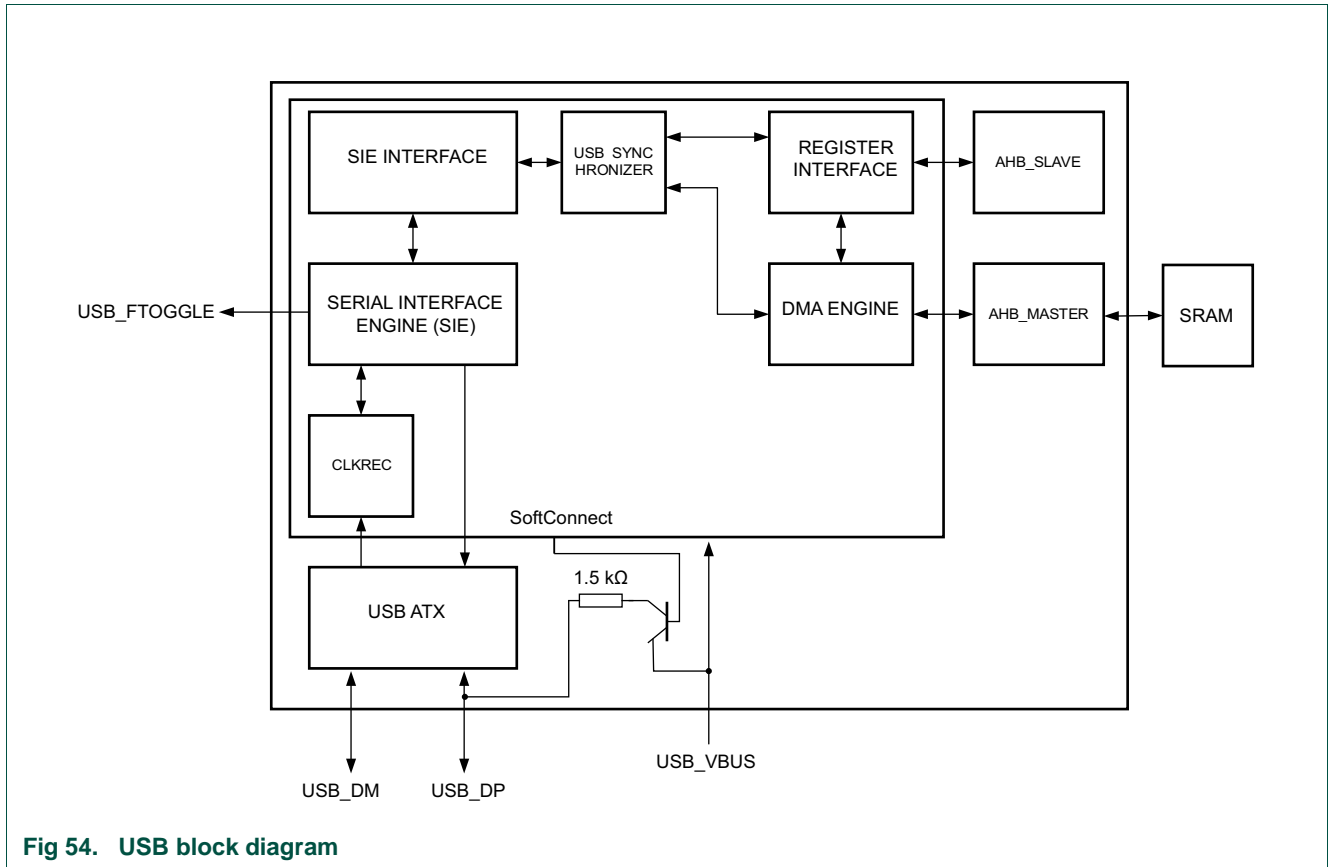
SIE INTERFACE

USB SYNC HRONIZER

REGISTER INTERFACE

AHB_SLAVE

USB_FTOGGLE

SERIAL INTERFACE ENGINE (SIE)

DMA ENGINE

AHB_MASTER

SRAM

CLKREC

SoftConnect

1.5 kΩ

USB ATX

USB_DM

USB_DP

USB_VBUS

Fig 54. USB block diagram